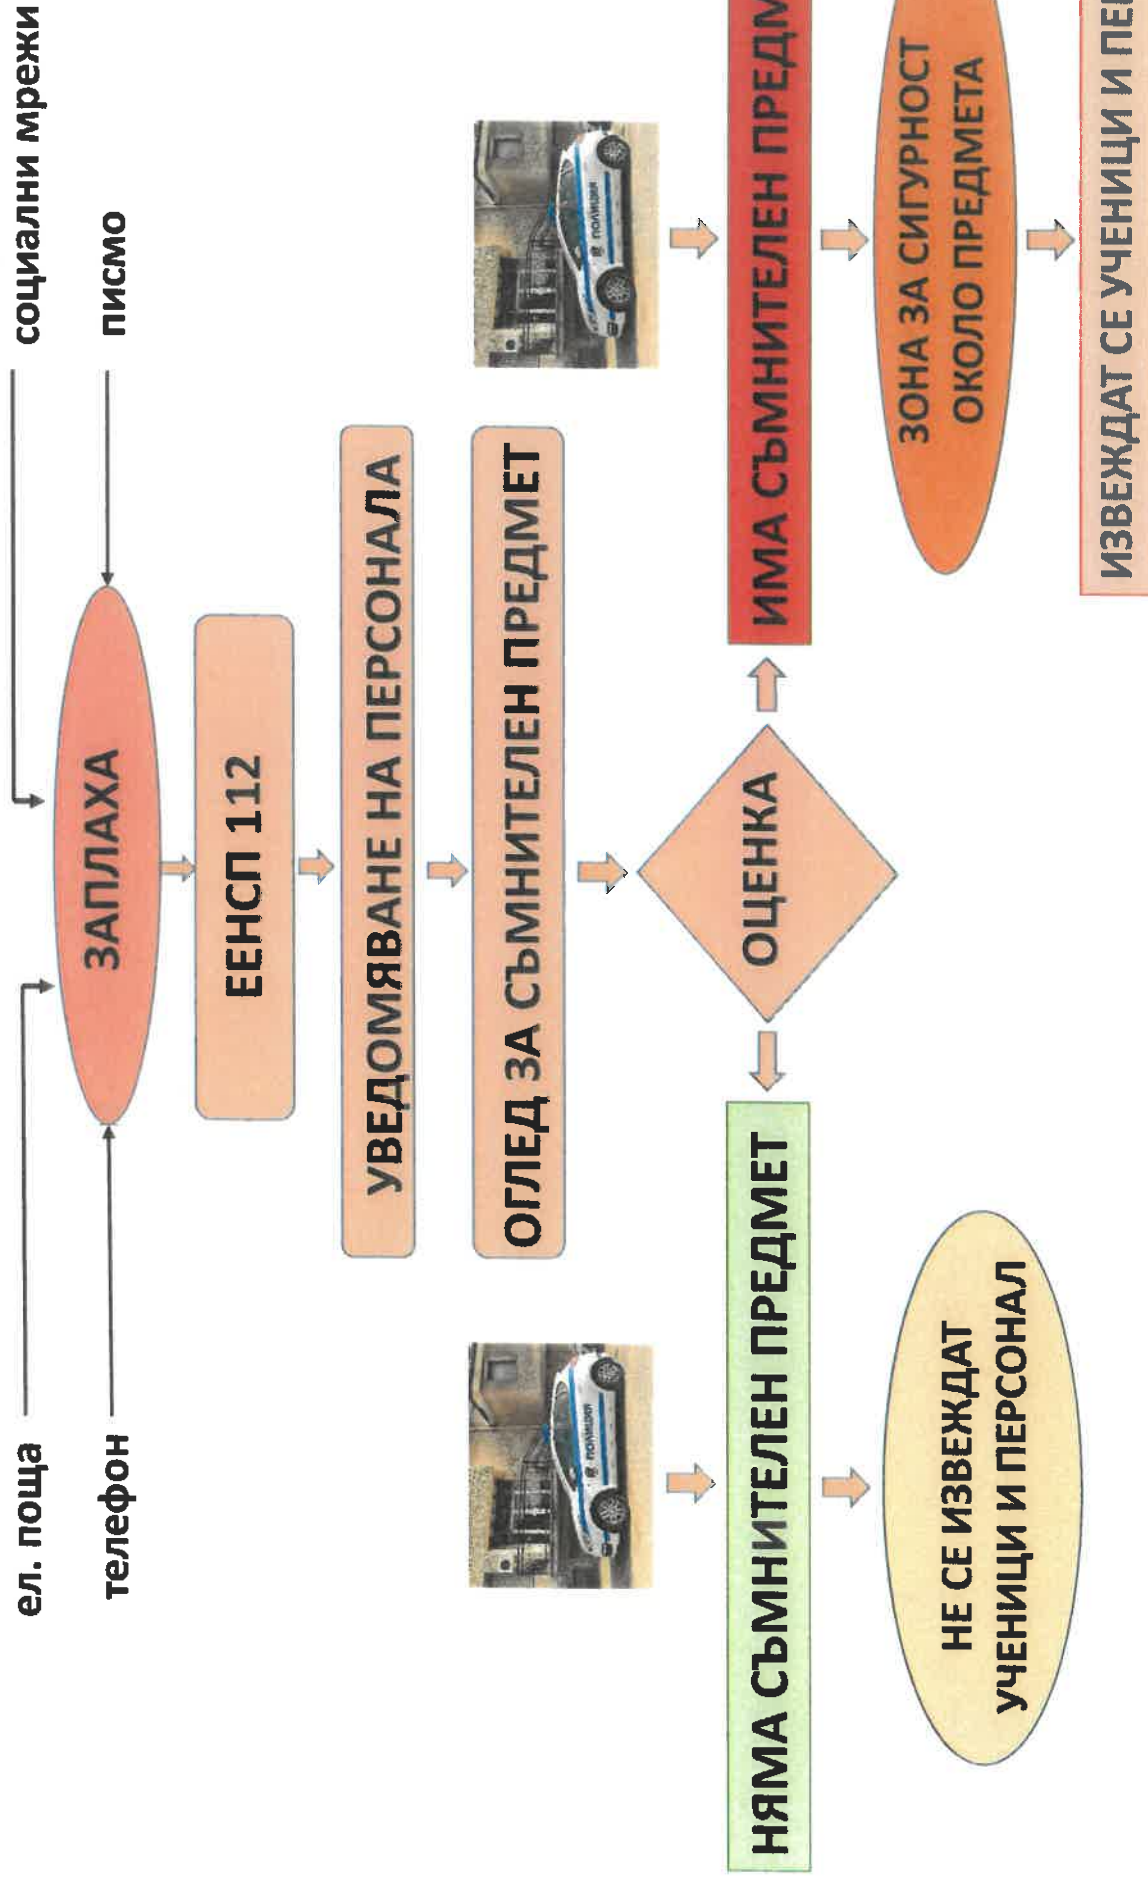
ел. поща

телефон

социални мрежи

писмо

ЗАПЛАХА

ЕЕНСП 112

УВЕДОМЯВАНЕ НА ПЕРСОНАЛА

ОГЛЕД ЗА СЪМНИТЕЛЕН ПРЕДМЕТ

ОЦЕНКА

НЯМА СЪМНИТЕЛЕН ПРЕДМЕТ

НЕ СЕ ИЗВЕЖДАТ УЧЕНИЦИ И ПЕРСОНАЛ

ИМА СЪМНИТЕЛЕН ПРЕДМ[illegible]

ЗОНА ЗА СИГУРНОСТ ОКОЛО ПРЕДМЕТА

ИЗВЕЖДАТ СЕ УЧЕНИЦИ И ПЕ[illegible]